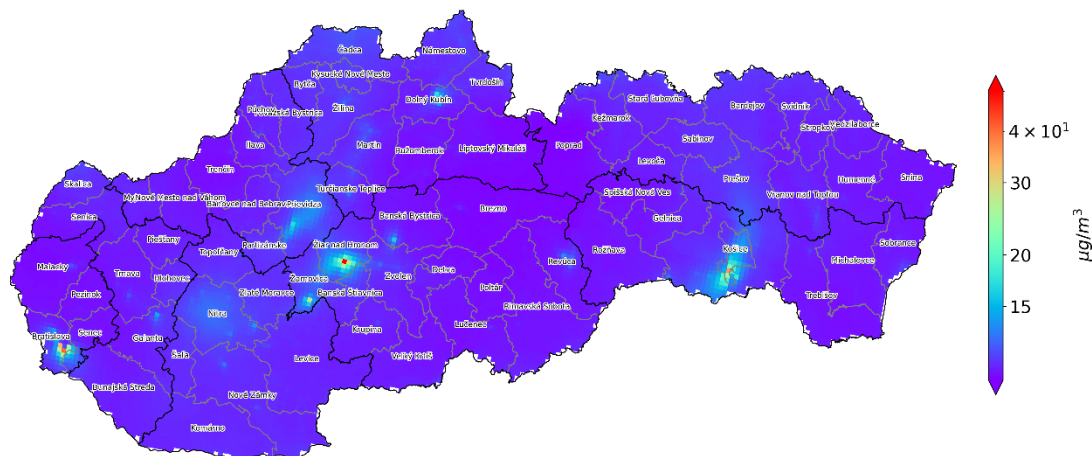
Čadca
Námestovo
Kysucké Nové Mesto
Bytča
Tvrdošín
Dolný Kubín
Púchov
Považská Bystrica
Žilina
Stará Ľubovňa
Bardejov
Svidník
Kežmarok
Stropkov
Medzilaborce
Sabinov
Ilava
Martin
Ružomberok
Liptovský Mikuláš
Poprad
Levoča
Trenčín
Prešov
Humenné
Snina
Skalica
Turčianske Teplice
Spišská Nová Ves
Vranov nad Topľou
Myjava
Nové Mesto nad Váhom
Bánovce nad Bebravou
Prievidza
Senica
Banská Bystrica
Brezno
Gelnica
Piešťany
Partizánske
Topoľčany
Žiar nad Hronom
Rožňava
Košice
Sobrance
Malacky
Trnava
Hlohovec
Žarnovica
Revúca
Michalovce
Zvolen
Detva
Zlaté Moravce
Banská Štiavnica
Poltár
Trebišov
Pezinok
Nitra
Rimavská Sobota
Bratislava
Senec
Galanta
Krupina
Lučenec
Šaľa
Levice
Veľký Krtíš
Dunajská Streda
Nové Zámky
Komárno
$4 \times 10^1$
30
20
15
$\mu g/m^3$